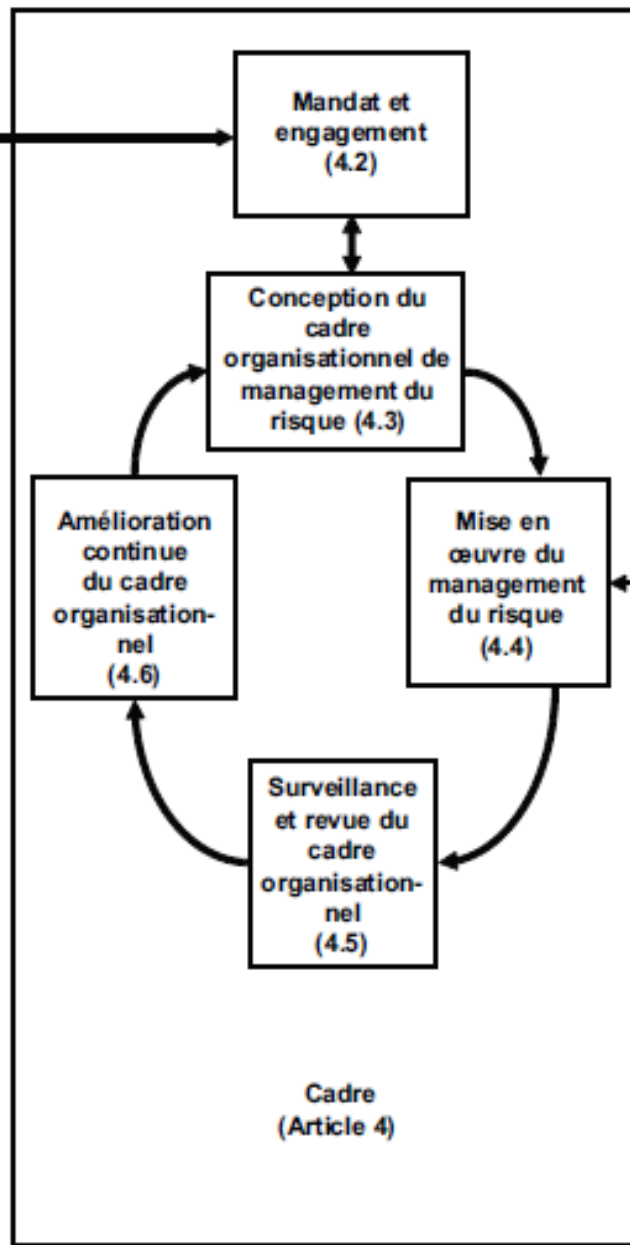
Mandat et engagement (4.2)

Conception du cadre organisationnel de management du risque (4.3)

Amélioration continue du cadre organisationnel (4.6)

Mise en œuvre du management du risque (4.4)

Surveillance et revue du cadre organisationnel (4.5)

Cadre (Article 4)